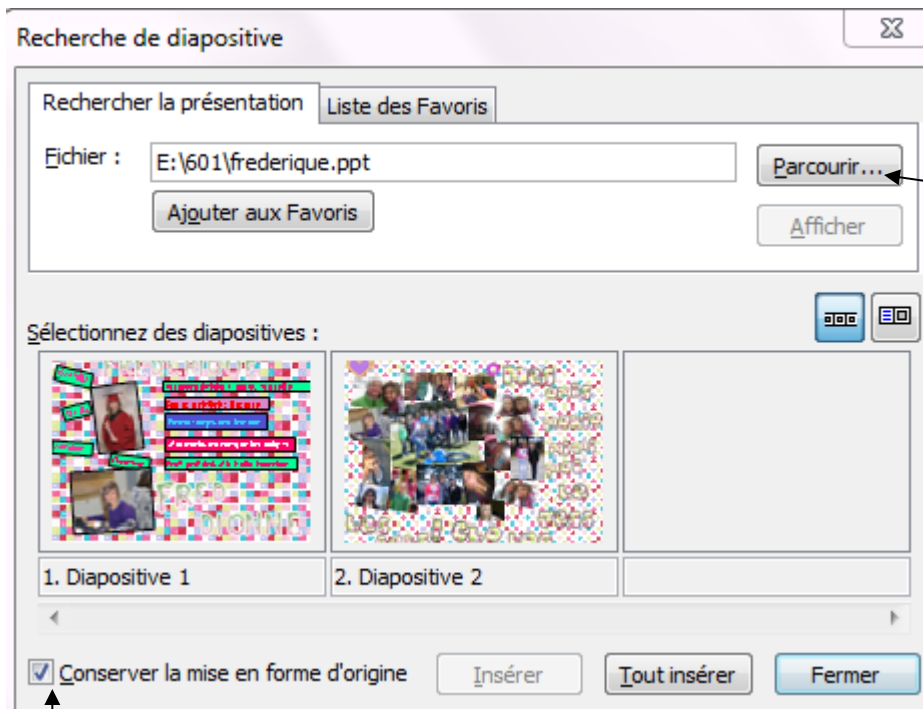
Recherche de diapositive

Rechercher la présentation | Liste des Favoris

Fichier : E:\601\frederique.ppt

Parcourir...

Ajouter aux Favoris

Afficher

Sélectionnez des diapositives :

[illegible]

| 1. Diapositive 1 | 2. Diapositive 2 | |

Conserver la mise en forme d'origine

Insérer

Tout insérer

Fermer